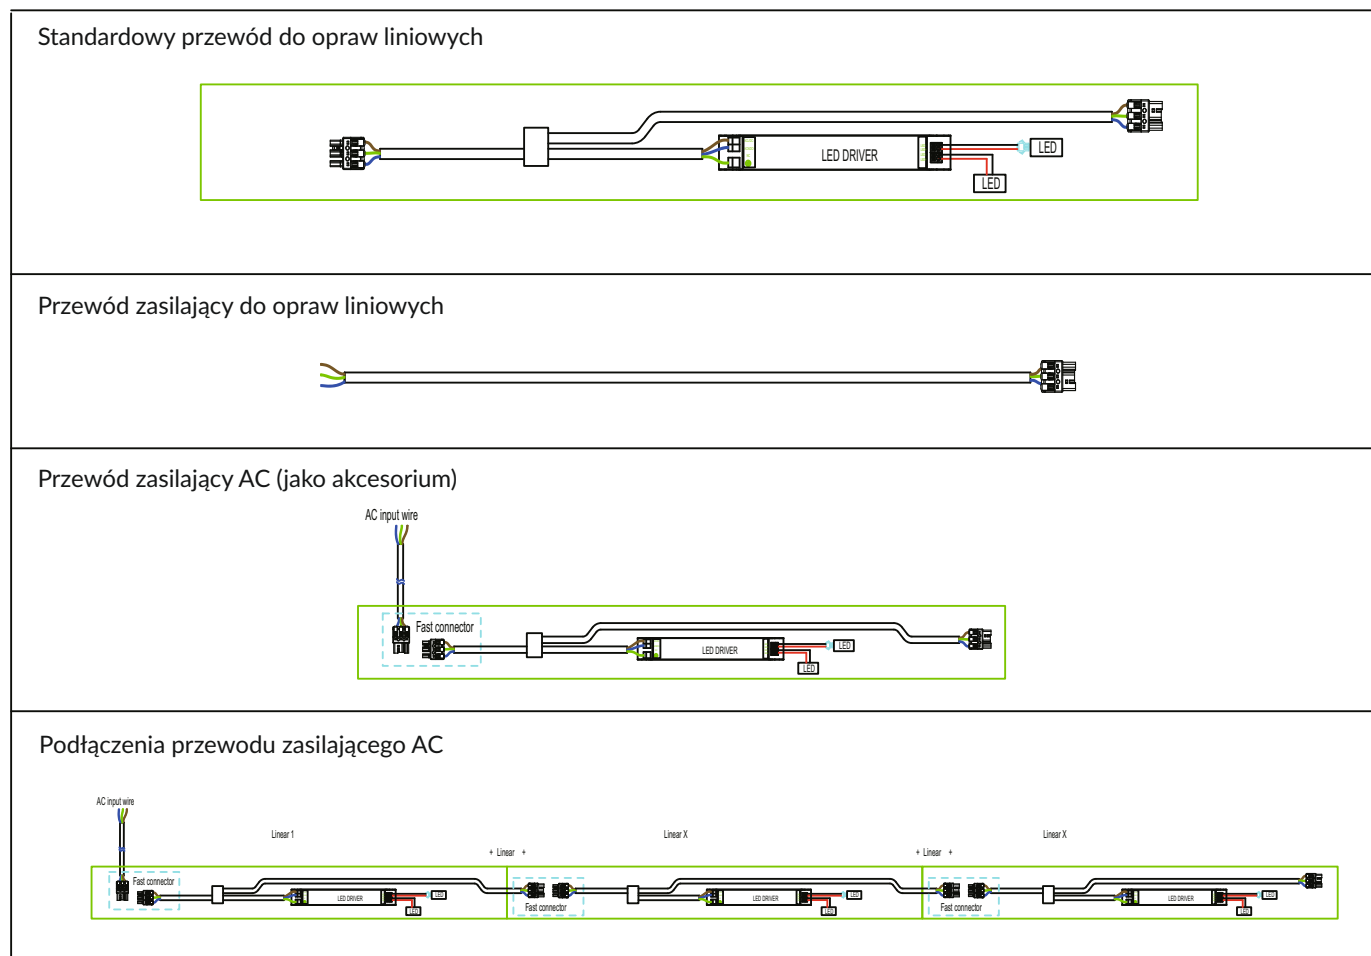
Standardowy przewód do opraw liniowych

LED DRIVER

LED

LED

Przewód zasilający do opraw liniowych

Przewód zasilający AC (jako akcesorium)

AC input wire

Fast connector

LED DRIVER

LED

LED

Podłączenia przewodu zasilającego AC

AC input wire

Linear 1

Linear X

Linear X

+ Linear +

+ Linear +

Fast connector

LED DRIVER

LED

LED

Fast connector

LED DRIVER

LED

LED

Fast connector

LED DRIVER

LED

LED